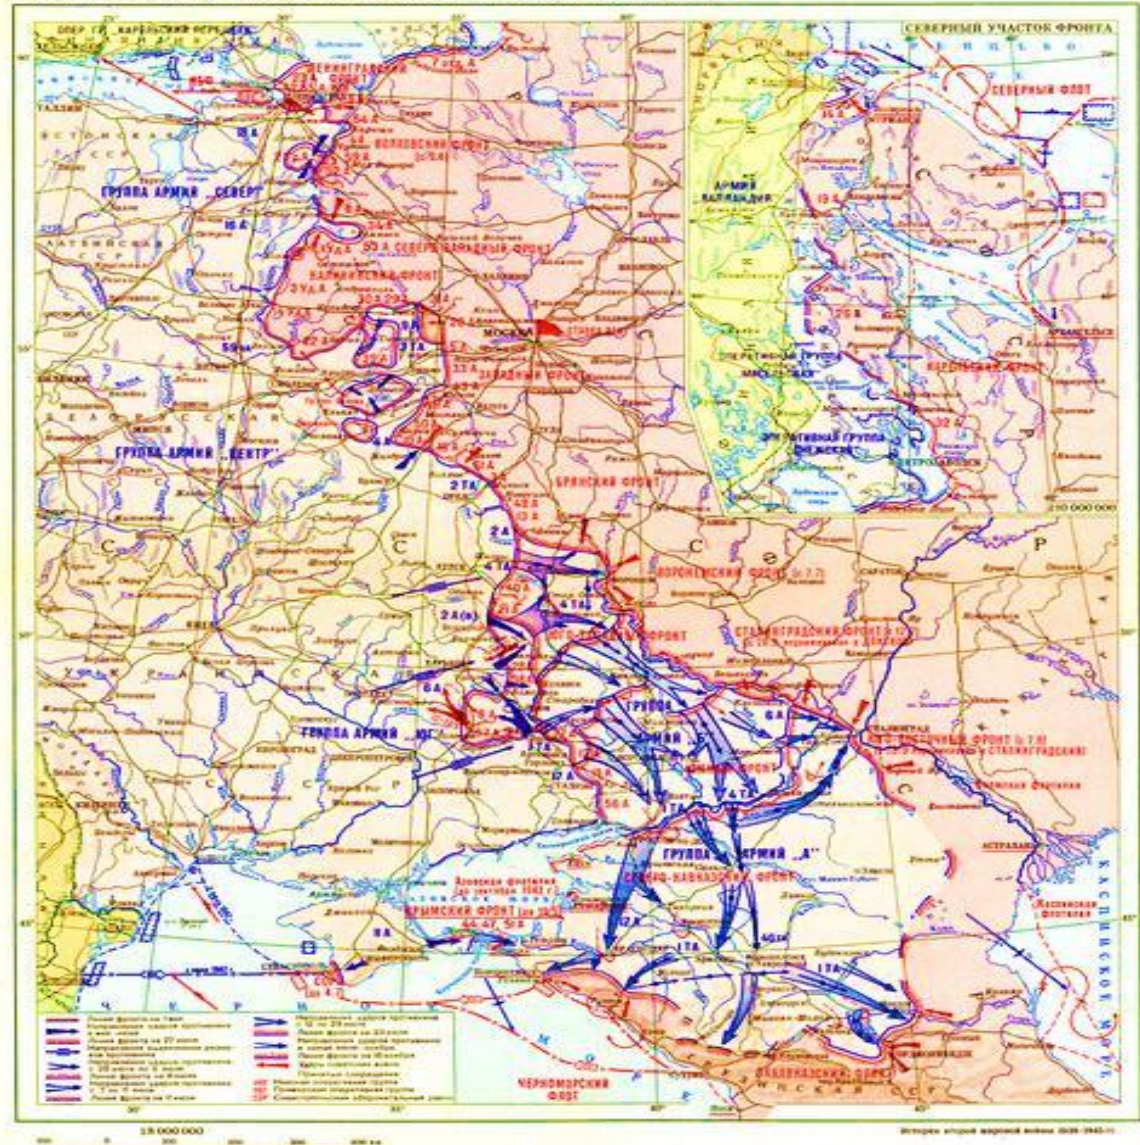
СЕВЕРНЫЙ УЧАСТОК ФРОНТА

СЕВЕРНЫЙ ФЛОТ

АРМИЯ КАРЕЛИЯ

КАРЕЛЬСКИЙ ФРОНТ

ОПЕРАТИВНАЯ ГРУППА

АРХАНГЕЛЬСК

ЛЕНИНГРАДСКИЙ ФРОНТ

ВОЛХОВСКИЙ ФРОНТ

ГРУППА АРМИЙ „СЕВЕР"

16 А

СЕВЕРО-ЗАПАДНЫЙ ФРОНТ

КАЛИНИНСКИЙ ФРОНТ

МОСКВА

ЗАПАДНЫЙ ФРОНТ

59 А

ГРУППА АРМИЙ „ЦЕНТР"

2 ТА

БРЯНСКИЙ ФРОНТ

2 А

4 ТА

ВОРОНЕЖСКИЙ ФРОНТ

2 А (в)

ЮГО-ЗАПАДНЫЙ ФРОНТ

СТАЛИНГРАДСКИЙ ФРОНТ

6 А

ГРУППА АРМИЙ „ЮГ"

ГРУППА АРМИЙ „Б"

1 ТА

17 А

СТАЛИНГРАД

ЮГО-ВОСТОЧНЫЙ ФРОНТ

4 ТА

ГРУППА АРМИЙ „А"

СЕВЕРО-КАВКАЗСКИЙ ФРОНТ

Азовская флотилия

КРЫМСКИЙ ФРОНТ

11 А

АСТРАХАНЬ

Каспийская флотилия

КАСПИЙСКОЕ МОРЕ

ЧЕРНОМОРСКИЙ ФЛОТ

ЗАКАВКАЗСКИЙ ФРОНТ

1:5 000 000

1:10 000 000

История второй мировой войны 1939–1945 гг.